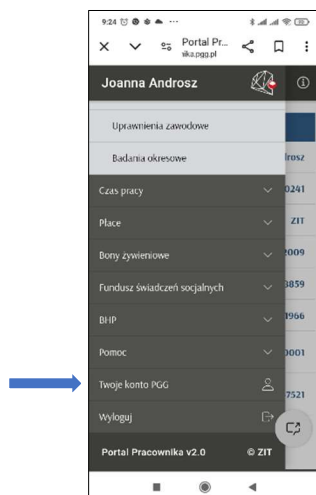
9:24

Portal Pr...
sika.pgg.pl

Joanna Androsz

Uprawnienia zawodowe

Badania okresowe

Czas pracy

Płace

Bony żywieniowe

Fundusz świadczeń socjalnych

BHP

Pomoc

Twoje konto PGG

Wyloguj

Portal Pracownika v2.0

© ZIT

drosz
0241
ZIT
2009
3859
1966
0001
7521